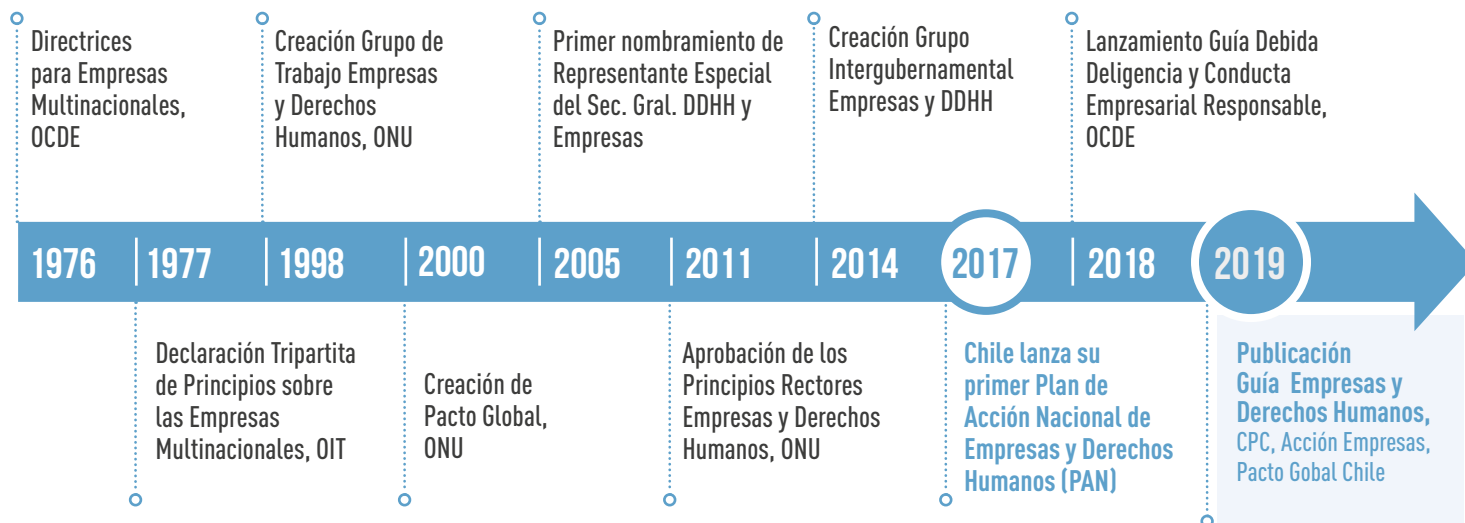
Directrices para Empresas Multinacionales, OCDE

Creación Grupo de Trabajo Empresas y Derechos Humanos, ONU

Primer nombramiento de Representante Especial del Sec. Gral. DDHH y Empresas

Creación Grupo Intergubernamental Empresas y DDHH

Lanzamiento Guía Debida Deligencia y Conducta Empresarial Responsable, OCDE

1976 | 1977 | 1998 | 2000 | 2005 | 2011 | 2014 | 2017 | 2018 | 2019

Declaración Tripartita de Principios sobre las Empresas Multinacionales, OIT

Creación de Pacto Global, ONU

Aprobación de los Principios Rectores Empresas y Derechos Humanos, ONU

Chile lanza su primer Plan de Acción Nacional de Empresas y Derechos Humanos (PAN)

Publicación Guía Empresas y Derechos Humanos, CPC, Acción Empresas, Pacto Gobal Chile